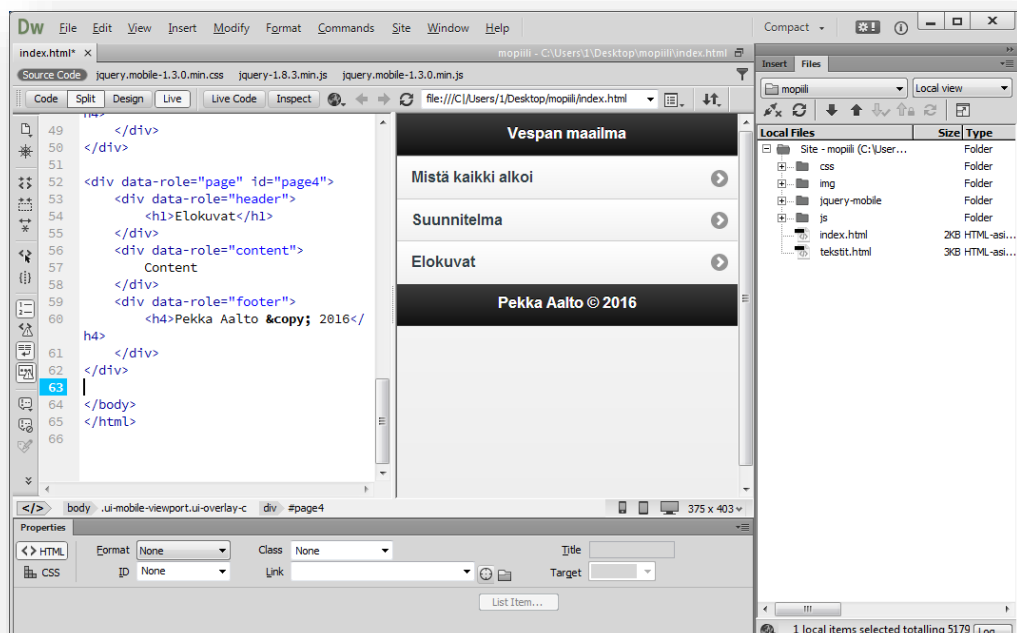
Dw File Edit View Insert Modify Format Commands Site Window Help

Compact

index.html* ×

mopiili - C:\Users\1\Desktop\mopiili\index.html

Source Code jquery.mobile-1.3.0.min.css jquery-1.8.3.min.js jquery.mobile-1.3.0.min.js

Code Split Design Live Live Code Inspect file:///C|/Users/1/Desktop/mopiili/index.html

49 </div>
50 </div>
51
52 <div data-role="page" id="page4">
53 <div data-role="header">
54 <h1>Elokuvat</h1>
55 </div>
56 <div data-role="content">
57 Content
58 </div>
59 <div data-role="footer">
60 <h4>Pekka Aalto &copy; 2016</h4>
61 </div>
62 </div>
63
64 </body>
65 </html>
66

Vespan maailma

Mistä kaikki alkoi

Suunnitelma

Elokuvat

Pekka Aalto © 2016

body .ui-mobile-viewport.ui-overlay-c div #page4

375 x 403

Properties

HTML Format None Class None Title

CSS ID None Link Target

List Item...

Insert Files

mopiili Local view

| Local Files | Size | Type |
|---|---|---|
| Site - mopiili (C:\User... | | Folder |
| css | | Folder |
| img | | Folder |
| jquery-mobile | | Folder |
| js | | Folder |
| index.html | 2KB | HTML-asi... |
| tekstit.html | 3KB | HTML-asi... |

1 local items selected totalling 5179 Log...